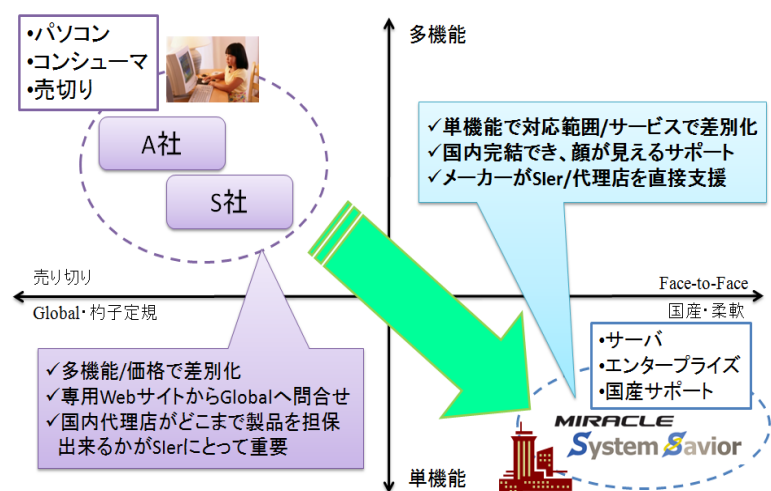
•パソコン
•コンシューマ
•売切り

多機能

A社

S社

✓単機能で対応範囲/サービスで差別化
✓国内完結でき、顔が見えるサポート
✓メーカーがSIer/代理店を直接支援

売り切り

Face-to-Face

Global・杓子定規

国産・柔軟

•サーバ
•エンタープライズ
•国産サポート

✓多機能/価格で差別化
✓専用WebサイトからGlobalへ問合せ
✓国内代理店がどこまで製品を担保出来るかがSIerにとって重要

MIRACLE
System Savior

単機能